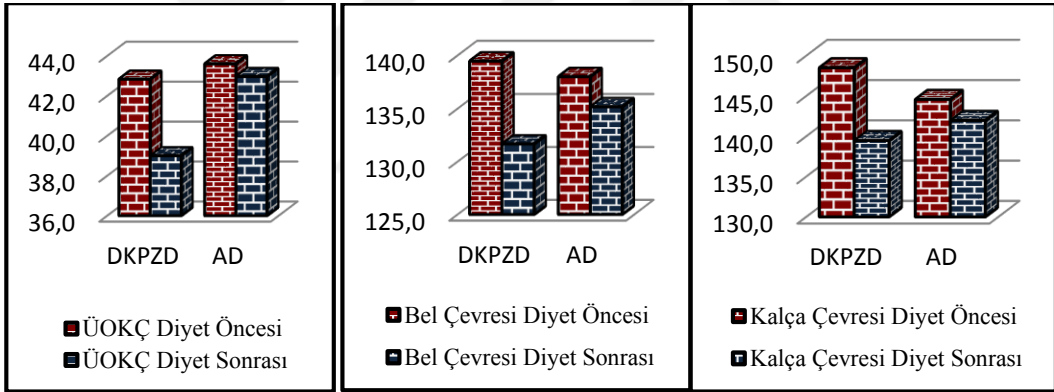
44,0
42,0
40,0
38,0
36,0

DKPZD AD

ÜOKÇ Diyet Öncesi
ÜOKÇ Diyet Sonrası

140,0
135,0
130,0
125,0

DKPZD AD

Bel Çevresi Diyet Öncesi
Bel Çevresi Diyet Sonrası

150,0
145,0
140,0
135,0
130,0

DKPZD AD

Kalça Çevresi Diyet Öncesi
Kalça Çevresi Diyet Sonrası